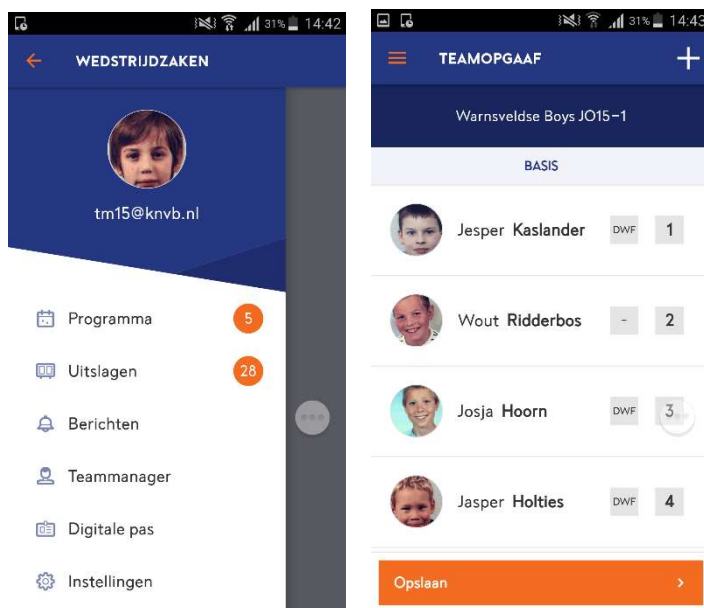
31% 14:42

WEDSTRIJDZAKEN

tm15@knvb.nl

Programma 5

Uitslagen 28

Berichten

Teammanager

Digitale pas

Instellingen

31% 14:43

TEAMOPGAAF

Warnsveldse Boys JO15-1

BASIS

Jesper Kaslander DWF 1

Wout Ridderbos - 2

Josja Hoorn DWF 3

Jasper Holties DWF 4

Opslaan